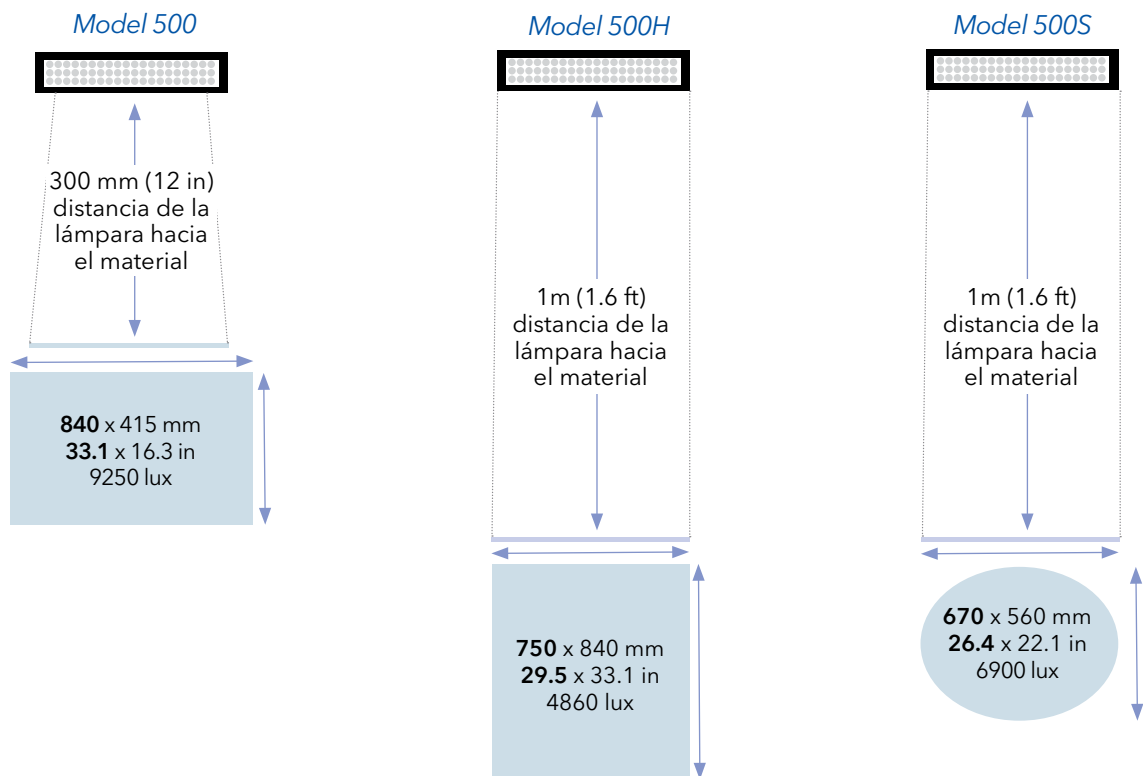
Model 500

300 mm (12 in) distancia de la lámpara hacia el material

**840** x 415 mm
**33.1** x 16.3 in
9250 lux

Model 500H

1m (1.6 ft) distancia de la lámpara hacia el material

**750** x 840 mm
**29.5** x 33.1 in
4860 lux

Model 500S

1m (1.6 ft) distancia de la lámpara hacia el material

**670** x 560 mm
**26.4** x 22.1 in
6900 lux